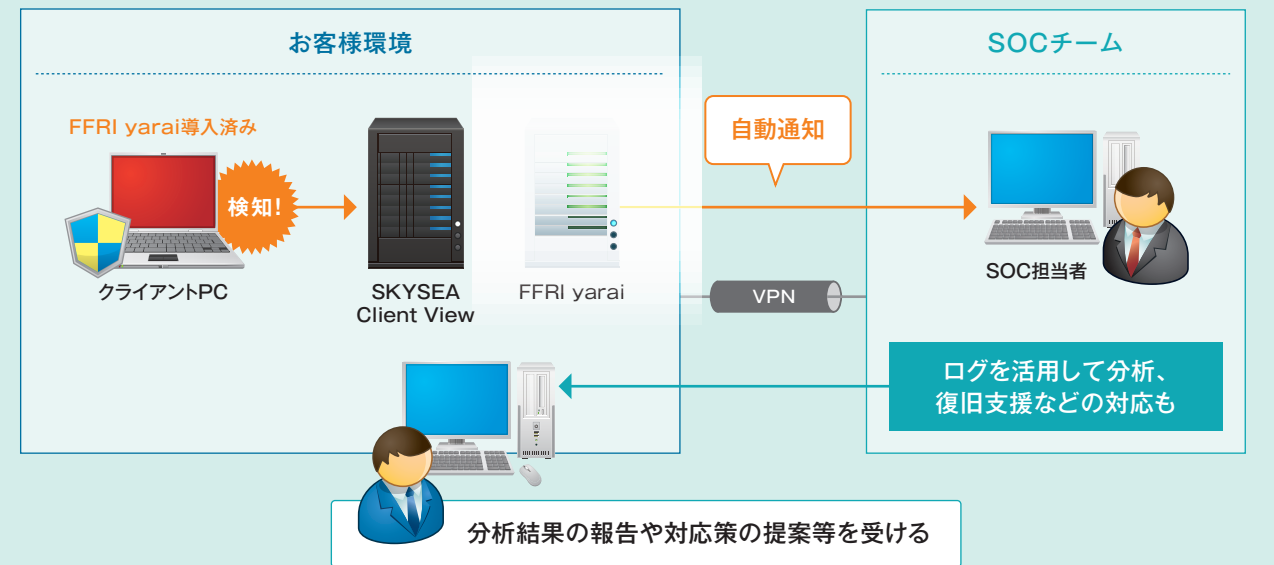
お客様環境

SOCチーム

FFRI yarai導入済み

検知!

クライアントPC

SKYSEA Client View

FFRI yarai

自動通知

VPN

SOC担当者

ログを活用して分析、復旧支援などの対応も

分析結果の報告や対応策の提案等を受ける